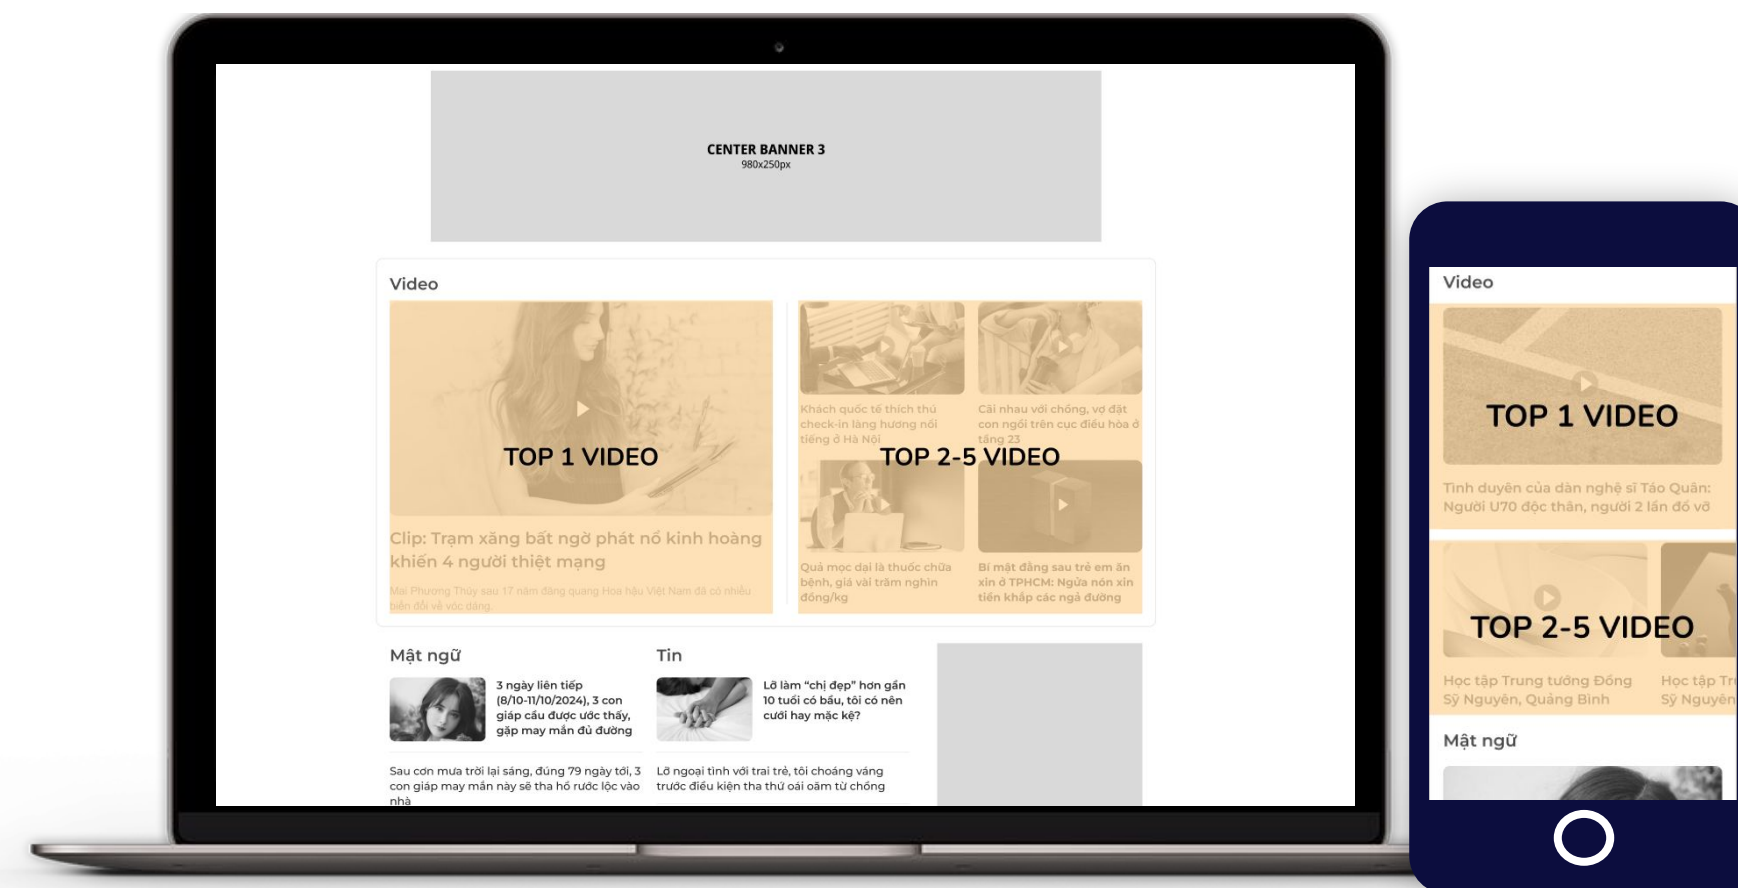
CENTER BANNER 3
980x250px

Video

TOP 1 VIDEO

Clip: Trạm xăng bất ngờ phát nổ kinh hoàng khiến 4 người thiệt mạng

Mai Phương Thúy sau 17 năm đăng quang Hoa hậu Việt Nam đã có nhiều biến đổi về vóc dáng

Khách quốc tế thích thú check-in làng hương nổi tiếng ở Hà Nội

Cãi nhau với chồng, vợ đặt con ngồi trên cục điều hòa ở tầng 23

TOP 2-5 VIDEO

Quả mọc dại là thuốc chữa bệnh, giá vài trăm nghìn đồng/kg

Bí mật đằng sau trẻ em ăn xin ở TPHCM: Ngửa nón xin tiền khắp các ngả đường

Mật ngữ

3 ngày liên tiếp (8/10-11/10/2024), 3 con giáp cầu được ước thấy, gặp may mắn đủ đường

Sau cơn mưa trời lại sáng, đúng 79 ngày tới, 3 con giáp may mắn này sẽ tha hồ rước lộc vào nhà

Tin

Lỡ làm "chị đẹp" hơn gần 10 tuổi có bầu, tôi có nên cưới hay mặc kệ?

Lỡ ngoại tình với trai trẻ, tôi choáng váng trước điều kiện tha thứ oái oăm từ chồng

Video

TOP 1 VIDEO

Tình duyên của dàn nghệ sĩ Táo Quân: Người U70 độc thân, người 2 lần đổ vỡ

TOP 2-5 VIDEO

Học tập Trung tướng Đồng Sỹ Nguyên, Quảng Bình

Học tập Tr Sỹ Nguyên

Mật ngữ